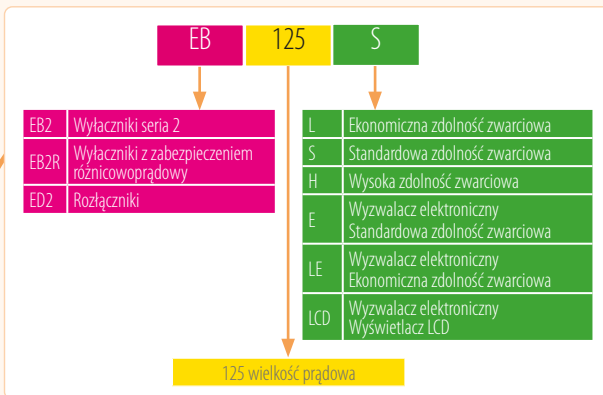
EB 125 S

| EB2 | Wyłaczniki seria 2 |
|---|---|
| EB2R | Wyłaczniki z zabezpieczeniem różnicowoprądowy |
| ED2 | Rozłączniki |

| L | Ekonomiczna zdolność zwarciowa |
|---|---|
| S | Standardowa zdolność zwarciowa |
| H | Wysoka zdolność zwarciowa |
| E | Wyzwalacz elektroniczny Standardowa zdolność zwarciowa |
| LE | Wyzwalacz elektroniczny Ekonomiczna zdolność zwarciowa |
| LCD | Wyzwalacz elektroniczny Wyświetlacz LCD |

125 wielkość prądowa